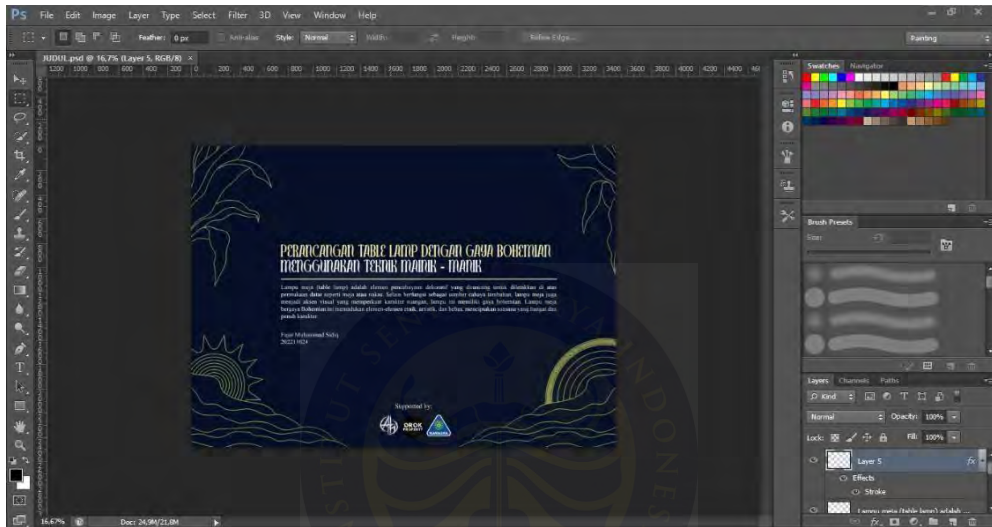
Ps File Edit Image Layer Type Select Filter 3D View Window Help

Feather: 0 px Anti-alias Style: Normal Width: Height: Refine Edge...

Painting

JUDUL.psd @ 16,7% (Layer 5, RGB/8)

PERANCANGAN TABLE LAMP DENGAN GAYA BOHEMIAN MENGGUNAKAN TEKNIK MANIK - MANIK

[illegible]

Fajar Muhammad Sidiq
202211024

Supported by:

Swatches Navigator

Brush Presets

Layers Channels Paths

Kind

Normal Opacity: 100%

Lock: Fill: 100%

Layer 5

Effects

Stroke

Lampu meja (table lamp) adalah ...

16,67% Doc: 24,9M/21,8M